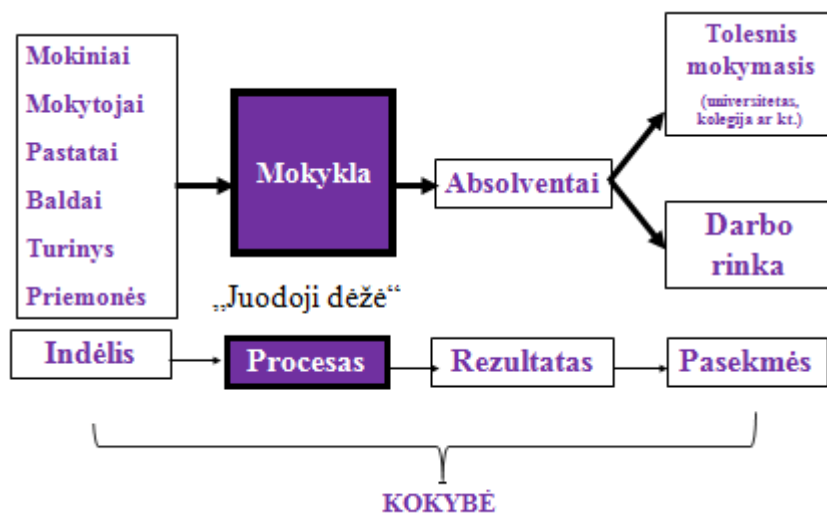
Mokiniai
Mokytojai
Pastatai
Baldai
Turinys
Priemonės

Mokykla

„Juodoji dėžė“

Absolventai

Tolesnis mokymasis
(universitetas, kolegija ar kt.)

Darbo rinka

Indėlis
Procesas
Rezultatas
Pasekmės

KOKYBĖ